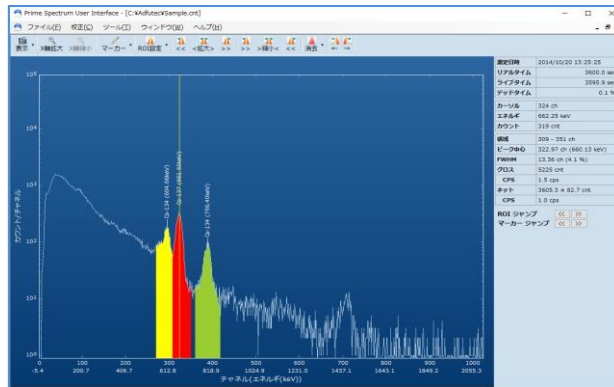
Prime Spectrum User Interface - [C:¥Adfutec¥Sample.cnt]

ファイル(F) 校正(C) ツール(T) ウィンドウ(W) ヘルプ(H)

表示 X軸拡大 X軸縮小 マーカー ROI設定 << <拡大> >> >> >繰り< << 消去

$10^5$
$10^4$
$10^3$
$10^2$
$10^1$
$10^0$

カウント/チャネル

Cs-134 (604.69keV)
Cs-137 (661.66keV)
Cs-134 (795.85keV)

-5.4 100 200 300 400 500 600 700 800 900 1000
200.7 406.7 612.8 818.9 1024.9 1231.0 1437.1 1643.1 1849.2 2055.3

チャネル(エネルギ(keV))

| 測定日時 | 2014/10/20 13:25:25 |
|---|---|
| リアルタイム | 3600.0 sec |
| ライブタイム | 3595.9 sec |
| デッドタイム | 0.1 % |
| カーソル | 324 ch |
| エネルギ | 662.25 keV |
| カウント | 319 cnt |
| 領域 | 309 - 351 ch |
| ピーク中心 | 322.97 ch (660.13 keV) |
| FWHM | 13.36 ch (4.1 %) |
| グロス | 5225 cnt |
| CPS | 1.5 cps |
| ネット | 3605.3 ± 82.7 cnt |
| CPS | 1.0 cps |

ROI ジャンプ << >>
マーカー ジャンプ << >>